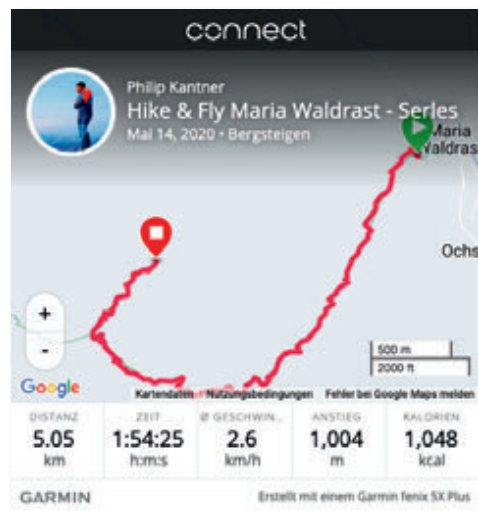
connect

Philip Kantner
Hike & Fly Maria Waldrast - Serles
Mai 14, 2020 • Bergsteigen

Maria Waldras

Ochs

+
-

500 m
2000 ft

Google
Kartendaten Nutzungsbedingungen Fehler bei Google Maps melden

| DISTANZ | ZEIT | Ø GESCHWIN... | ANSTIEG | KALORIEN |
|---|---|---|---|---|
| 5.05 km | 1:54:25 h:m:s | 2.6 km/h | 1,004 m | 1,048 kcal |

GARMIN
Erstellt mit einem Garmin fenix 5X Plus